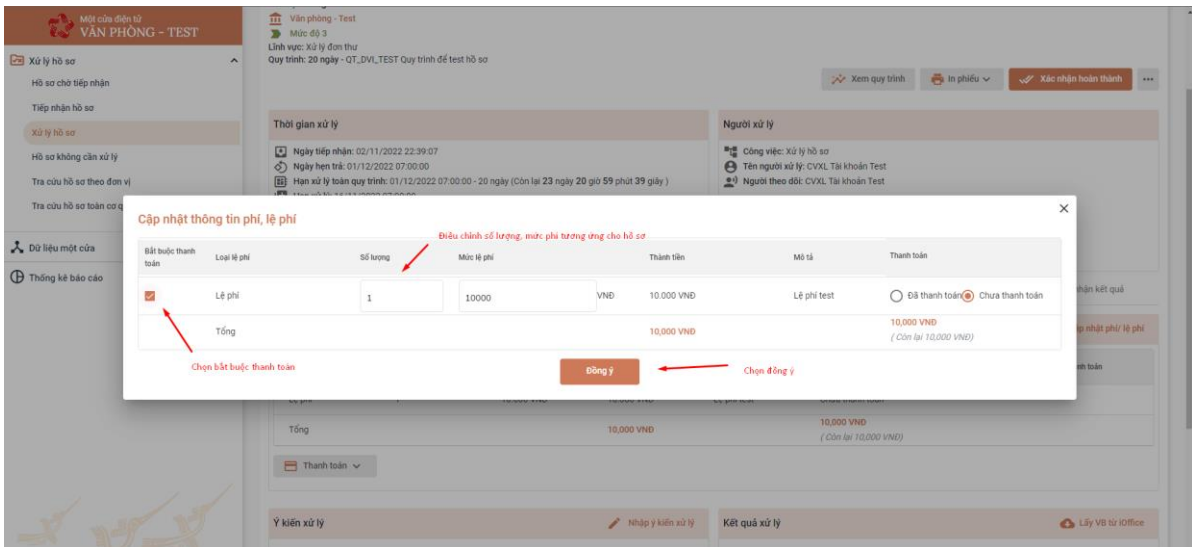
Một cửa điện tử
VĂN PHÒNG - TEST

Xử lý hồ sơ
Hồ sơ chờ tiếp nhận
Tiếp nhận hồ sơ
Xử lý hồ sơ
Hồ sơ không cần xử lý
Tra cứu hồ sơ theo đơn vị
Tra cứu hồ sơ toàn cơ q
Dữ liệu một cửa
Thống kê báo cáo

Văn phòng - Test
Mức độ 3
Lĩnh vực: Xử lý đơn thư
Quy trình: 20 ngày - QT_DVI_TEST Quy trình để test hồ sơ

Xem quy trình
In phiếu
Xác nhận hoàn thành

Thời gian xử lý
Ngày tiếp nhận: 02/11/2022 22:39:07
Ngày hẹn trả: 01/12/2022 07:00:00
Hạn xử lý toàn quy trình: 01/12/2022 07:00:00 - 20 ngày (Còn lại 23 ngày 20 giờ 59 phút 39 giây)

Người xử lý
Công việc: Xử lý hồ sơ
Tên người xử lý: CVXL Tài khoản Test
Người theo dõi: CVXL Tài khoản Test

Cập nhật thông tin phí, lệ phí

Điều chỉnh số lượng, mức phí tương ứng cho hồ sơ

| Bắt buộc thanh toán | Loại lệ phí | Số lượng | Mức lệ phí | | Thành tiền | Mô tả | Thanh toán |
|---|---|---|---|---|---|---|---|
| ☑ | Lệ phí | 1 | 10000 | VNĐ | 10.000 VNĐ | Lệ phí test | Đã thanh toán Chưa thanh toán |
| | Tổng | | | | 10,000 VNĐ | | 10,000 VNĐ (Còn lại 10,000 VNĐ) |

Chọn bắt buộc thanh toán
Đồng ý
Chọn đồng ý

hận kết quả
p nhật phí/ lệ phí
nh toán

Tổng
10,000 VNĐ
10,000 VNĐ
(Còn lại 10,000 VNĐ)
Thanh toán

Ý kiến xử lý
Nhập ý kiến xử lý
Kết quả xử lý
Lấy VB từ iOffice